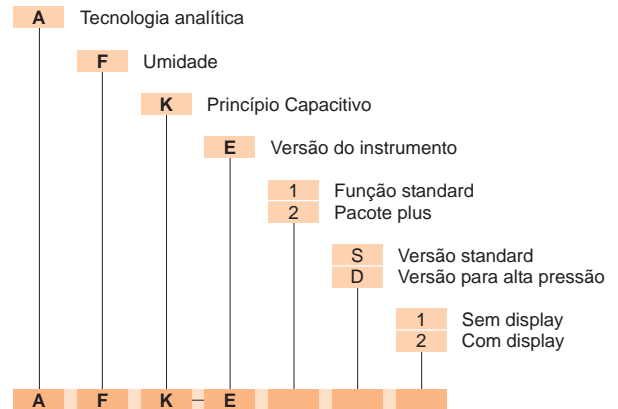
A Tecnologia analítica

F Umidade

K Princípio Capacitivo

E Versão do instrumento

1 Função standard
2 Pacote plus

S Versão standard
D Versão para alta pressão

1 Sem display
2 Com display

A F K – E